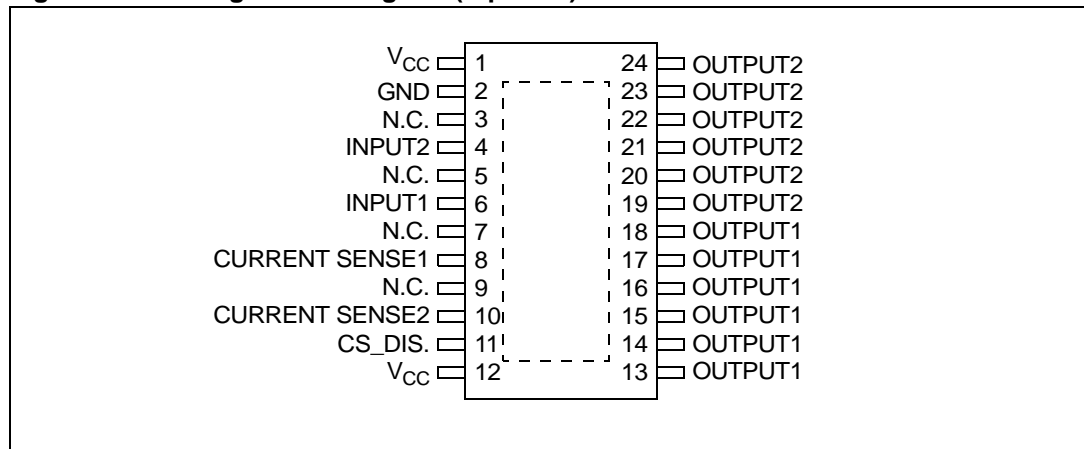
$V_{CC}$ 1
GND 2
N.C. 3
INPUT2 4
N.C. 5
INPUT1 6
N.C. 7
CURRENT SENSE1 8
N.C. 9
CURRENT SENSE2 10
CS_DIS. 11
$V_{CC}$ 12

24 OUTPUT2
23 OUTPUT2
22 OUTPUT2
21 OUTPUT2
20 OUTPUT2
19 OUTPUT2
18 OUTPUT1
17 OUTPUT1
16 OUTPUT1
15 OUTPUT1
14 OUTPUT1
13 OUTPUT1